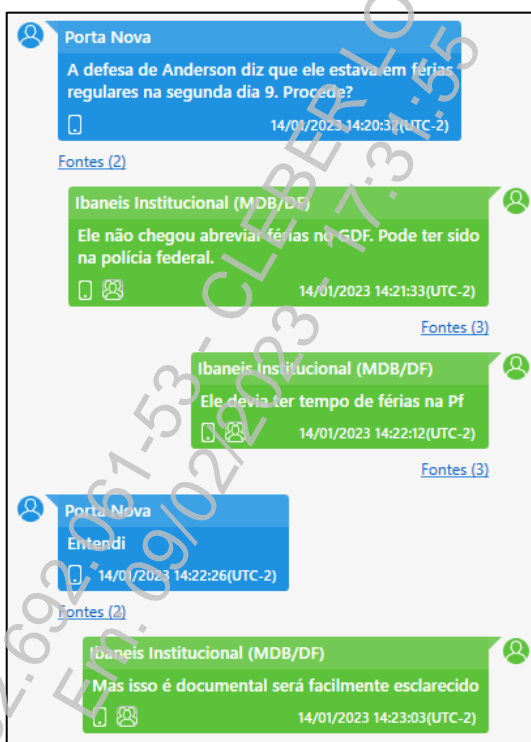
Porta Nova

A defesa de Anderson diz que ele estava em férias regulares na segunda dia 9. Procede?

14/01/2023 14:20:32(UTC-2)

Fontes (2)

Ibaneis Institucional (MDB/DF)

Ele não chegou abreviar férias no GDF. Pode ter sido na polícia federal.

14/01/2023 14:21:33(UTC-2)

Fontes (3)

Ibaneis Institucional (MDB/DF)

Ele devia ter tempo de férias na Pf

14/01/2023 14:22:12(UTC-2)

Fontes (3)

Porta Nova

Entendi

14/01/2023 14:22:26(UTC-2)

Fontes (2)

Ibaneis Institucional (MDB/DF)

Mas isso é documental será facilmente esclarecido

14/01/2023 14:23:03(UTC-2)

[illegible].692.061-53 - CLEBER LO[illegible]
Em: 09/02/2023 - 17:31:55